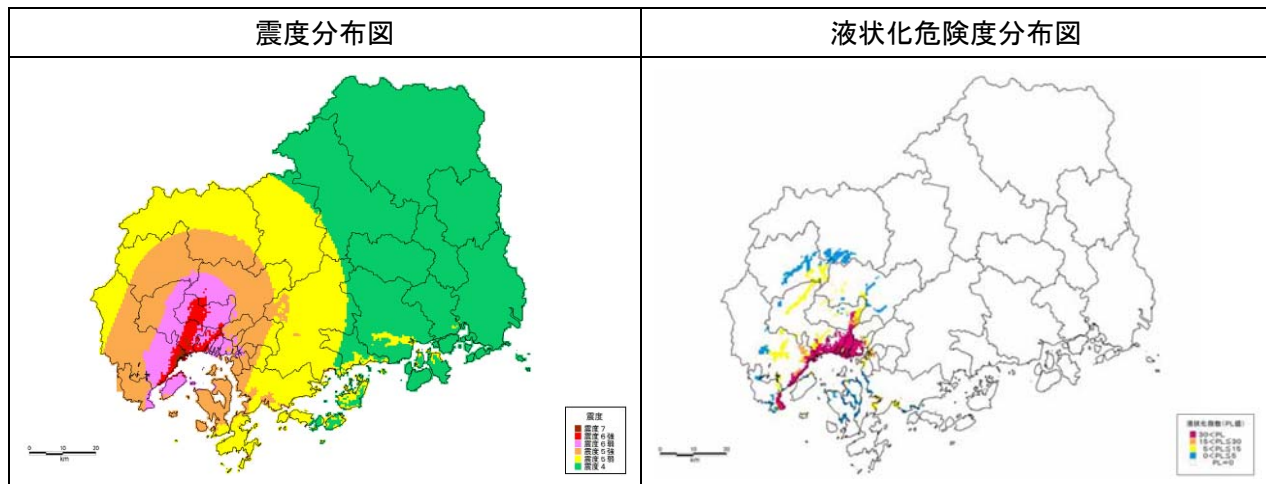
| 震度分布図 | 液状化危険度分布図 |
|---|---|
| 震度<br>震度7<br>震度6強<br>震度6弱<br>震度5強<br>震度5弱<br>震度4<br>0 10 20<br>km | 液状化指数（PL値）<br>30<PL<br>15<PL≦30<br>5<PL≦15<br>0<PL≦5<br>PL=0<br>0 10 20<br>km |